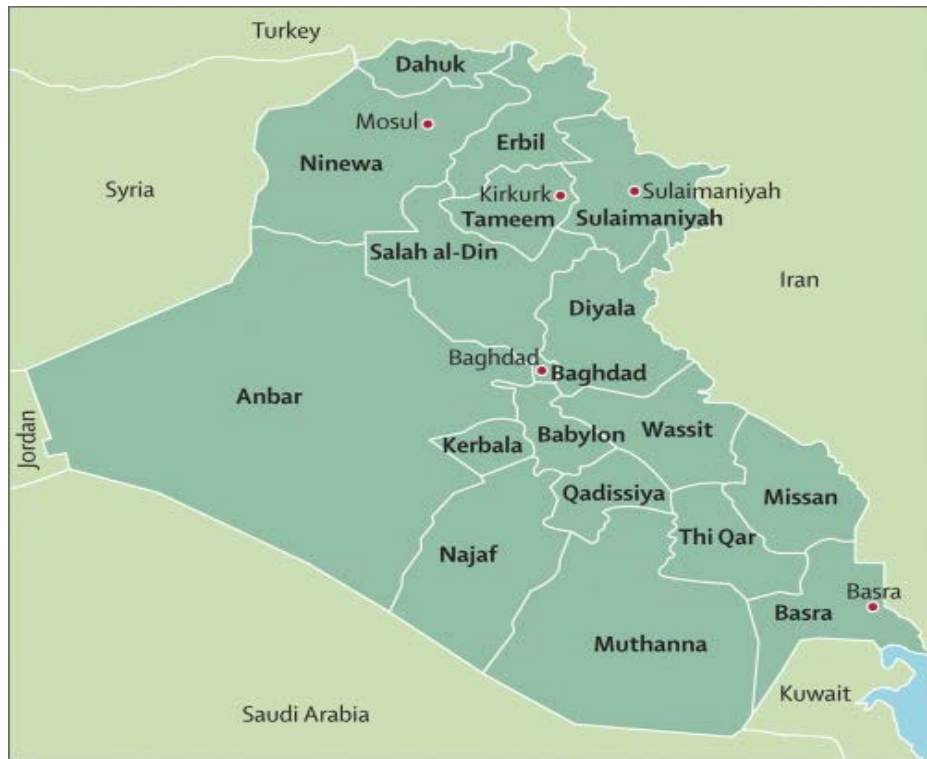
Turkey
Dahuk
Mosul
Ninewa
Erbil
Syria
Kirkurk
Sulaimaniyah
Tameem
Sulaimaniyah
Salah al-Din
Iran
Diyala
Baghdad
Baghdad
Anbar
Jordan
Kerbala
Babylon
Wassit
Qadissiya
Missan
Najaf
Thi Qar
Basra
Basra
Muthanna
Kuwait
Saudi Arabia